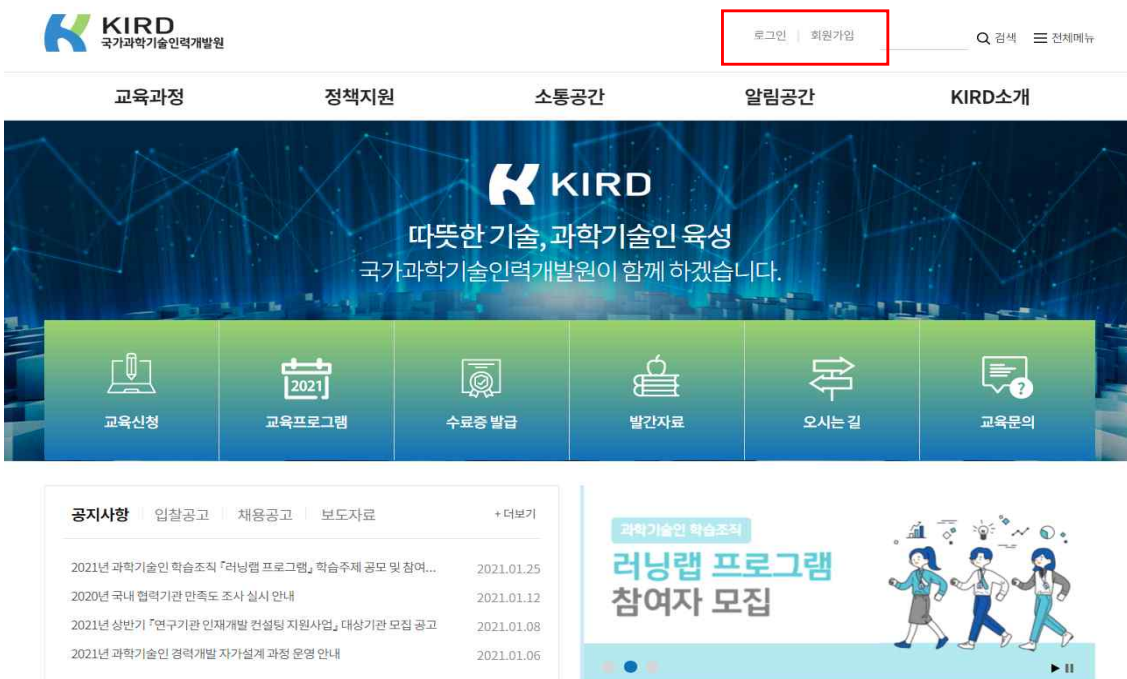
KIRD
국가과학기술인력개발원

로그인 | 회원가입

검색 전체메뉴

교육과정 정책지원 소통공간 알림공간 KIRD소개

KIRD

따뜻한 기술, 과학기술인 육성
국가과학기술인력개발원이 함께 하겠습니다.

교육신청

2021
교육프로그램

수료증 발급

발간자료

오시는 길

교육문의

공지사항 | 입찰공고 | 채용공고 | 보도자료 + 더보기

2021년 과학기술인 학습조직 「러닝랩 프로그램」 학습주제 공모 및 참여... 2021.01.25
2020년 국내 협력기관 만족도 조사 실시 안내 2021.01.12
2021년 상반기 「연구기관 인재개발 컨설팅 지원사업」 대상기관 모집 공고 2021.01.08
2021년 과학기술인 경력개발 자가설계 과정 운영 안내 2021.01.06

과학기술인 학습조직
러닝랩 프로그램
참여자 모집